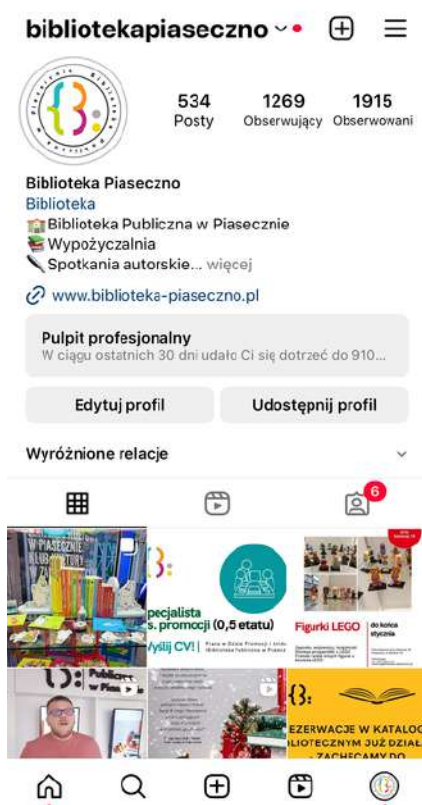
bibliotekapiaseczno

534 Posty
1269 Obserwujący
1915 Obserwowani

Biblioteka Piaseczno
Biblioteka
🏠Biblioteka Publiczna w Piasecznie
📚Wypożyczalnia
Spotkania autorskie... więcej

www.biblioteka-piaseczno.pl

Pulpit profesjonalny
W ciągu ostatnich 30 dni udało Ci się dotrzeć do 910...

Edytuj profil
Udostępnij profil

Wyróżnione relacje

6

W PIASECZNIE

pecjalista s. promocji (0,5 etatu)
yślij CV!

Figurki LEGO
do końca stycznia

Publiczna w Piasecznie

EZERWACJE W KATALOG LIOTECZNYM JUŻ DZIAŁ ZACHĘCAMY DO